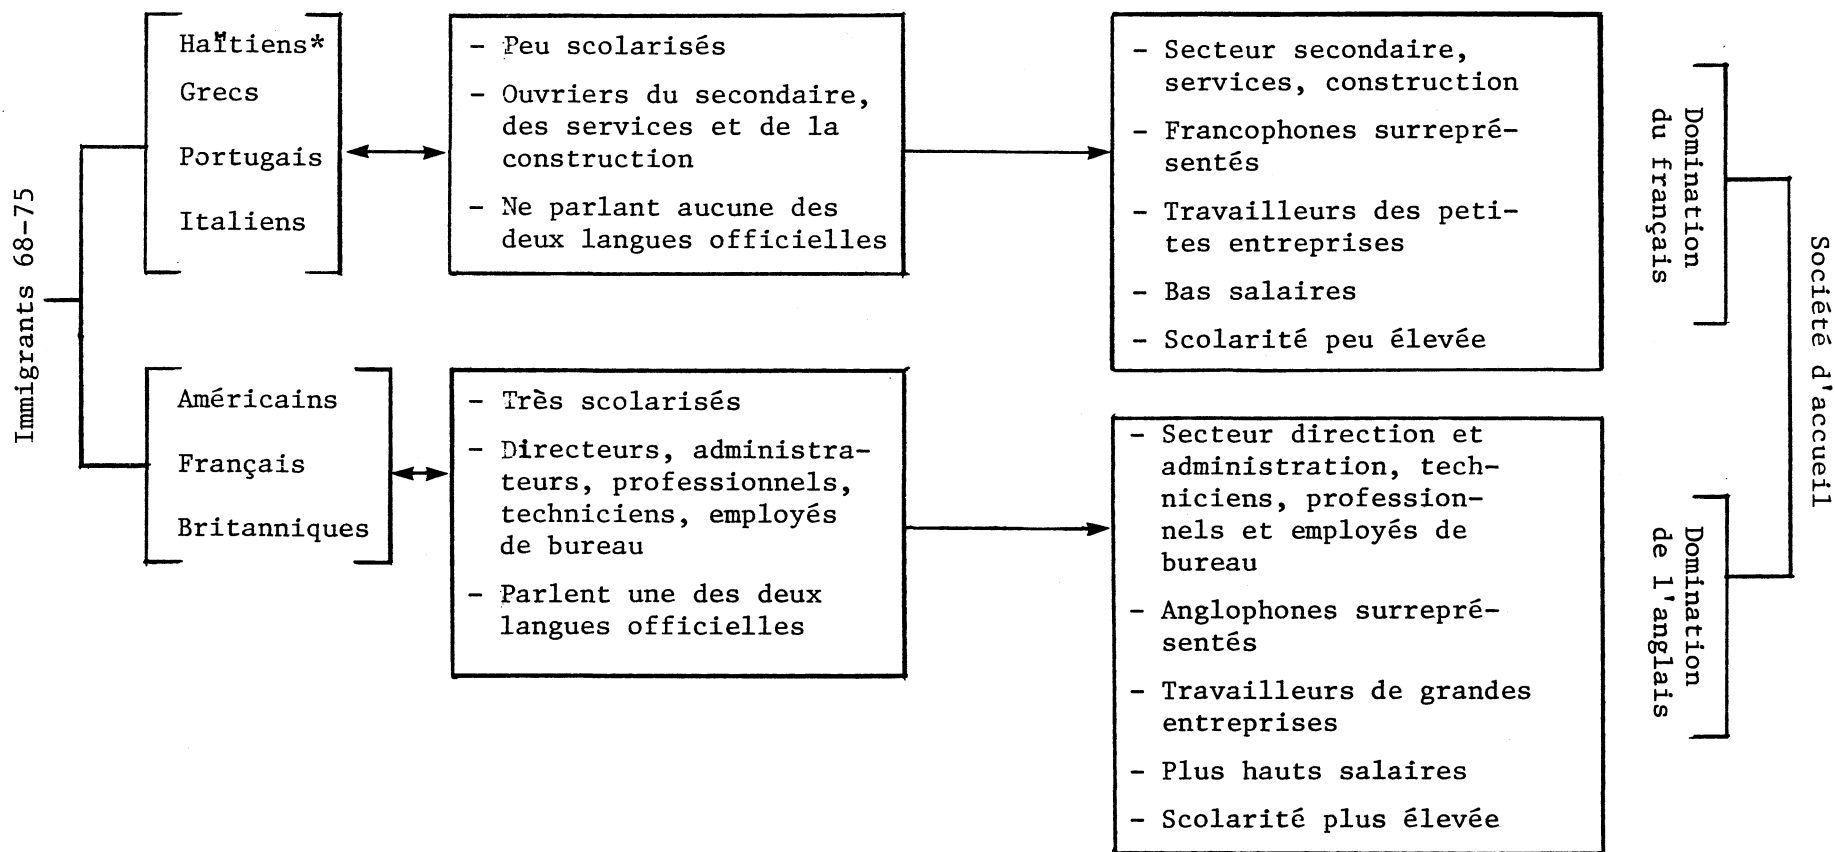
Immigrants 68-75

Haïtiens*
Grecs
Portugais
Italiens

- Peu scolarisés
- Ouvriers du secondaire, des services et de la construction
- Ne parlant aucune des deux langues officielles

- Secteur secondaire, services, construction
- Francophones surreprésentés
- Travailleurs des petites entreprises
- Bas salaires
- Scolarité peu élevée

Américains
Français
Britanniques

- Très scolarisés
- Directeurs, administrateurs, professionnels, techniciens, employés de bureau
- Parlent une des deux langues officielles

- Secteur direction et administration, techniciens, professionnels et employés de bureau
- Anglophones surreprésentés
- Travailleurs de grandes entreprises
- Plus hauts salaires
- Scolarité plus élevée

Domination du français

Domination de l'anglais

Société d'accueil